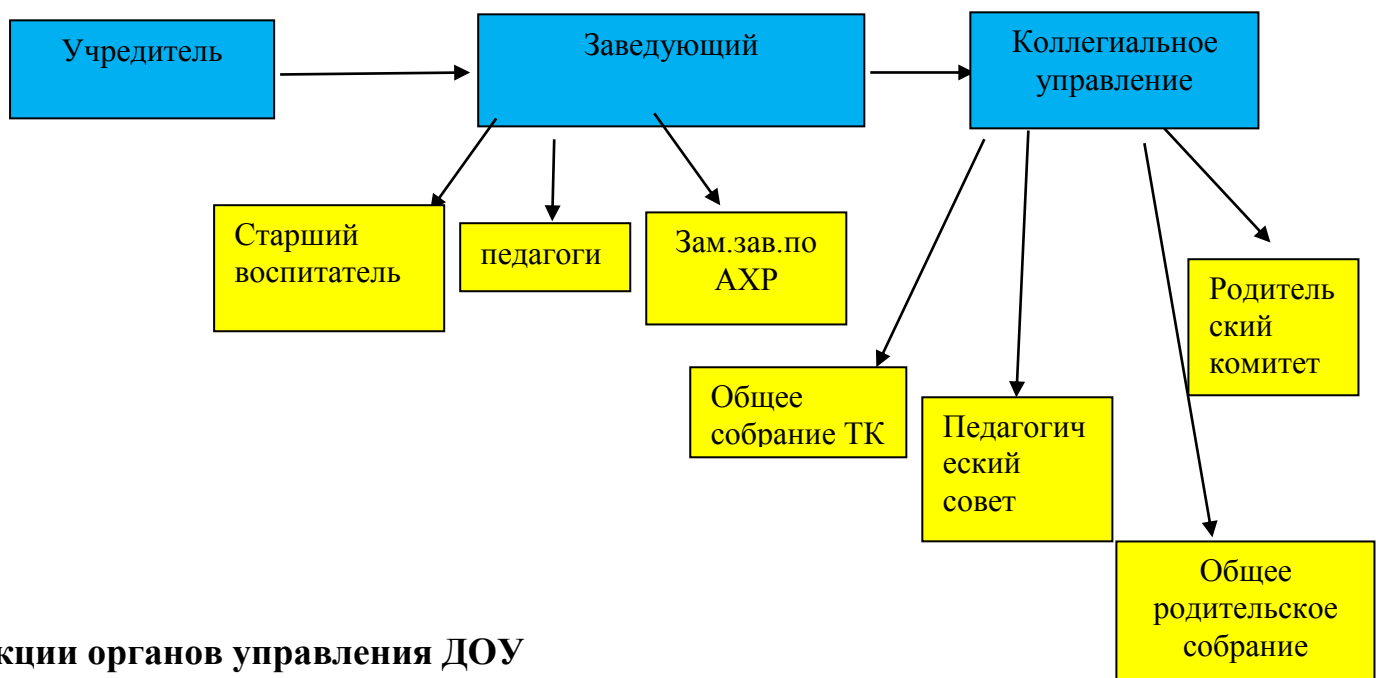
Учредитель

Заведующий

Коллегиальное управление

Старший воспитатель

педагоги

Зам.зав.по АХР

Родитель ский комитет

Общее собрание ТК

Педагогич еский совет

Общее родительское собрание

кции органов управления ДОУ